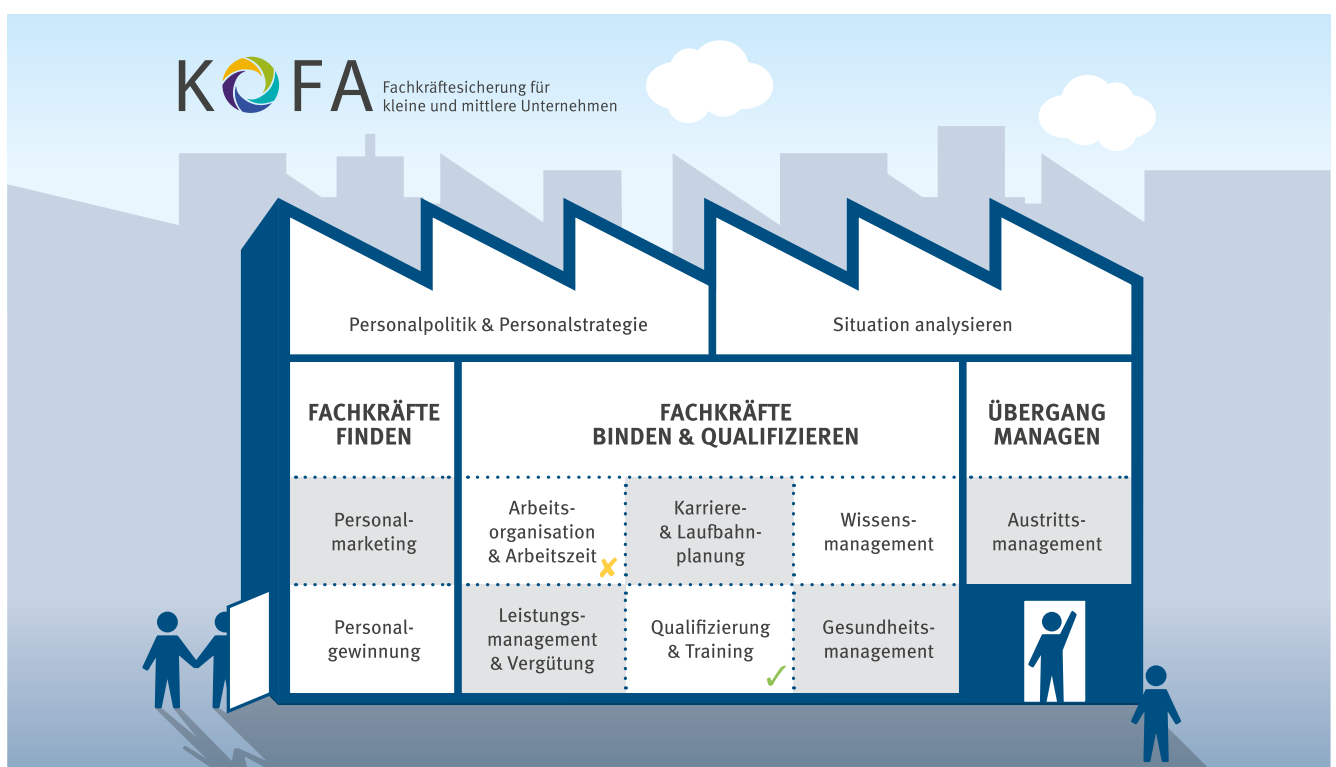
KOFA Fachkräftesicherung für kleine und mittlere Unternehmen

Personalpolitik & Personalstrategie

Situation analysieren

FACHKRÄFTE FINDEN

Personalmarketing

Personalgewinnung

FACHKRÄFTE BINDEN & QUALIFIZIEREN

Arbeitsorganisation & Arbeitszeit ✗

Karriere- & Laufbahnplanung

Wissensmanagement

Leistungsmanagement & Vergütung

Qualifizierung & Training ✓

Gesundheitsmanagement

ÜBERGANG MANAGEN

Austrittsmanagement